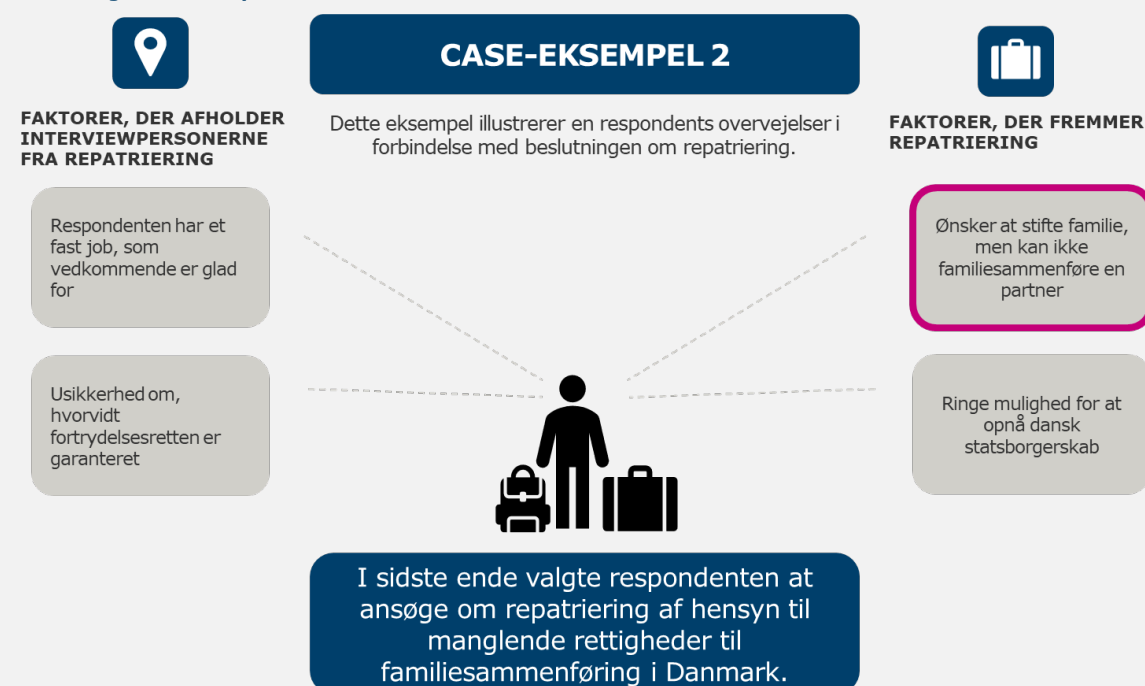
CASE-EKSEMPEL 2

FAKTORER, DER AFHOLDER INTERVIEWPERSONERNE FRA REPATRIERING

Dette eksempel illustrerer en respondents overvejelser i forbindelse med beslutningen om repatriering.

FAKTORER, DER FREMMER REPATRIERING

Respondenten har et fast job, som vedkommende er glad for

Usikkerhed om, hvorvidt fortrydelsesretten er garanteret

Ønsker at stifte familie, men kan ikke familiesammenføre en partner

Ringe mulighed for at opnå dansk statsborgerskab

I sidste ende valgte respondenten at ansøge om repatriering af hensyn til manglende rettigheder til familiesammenføring i Danmark.